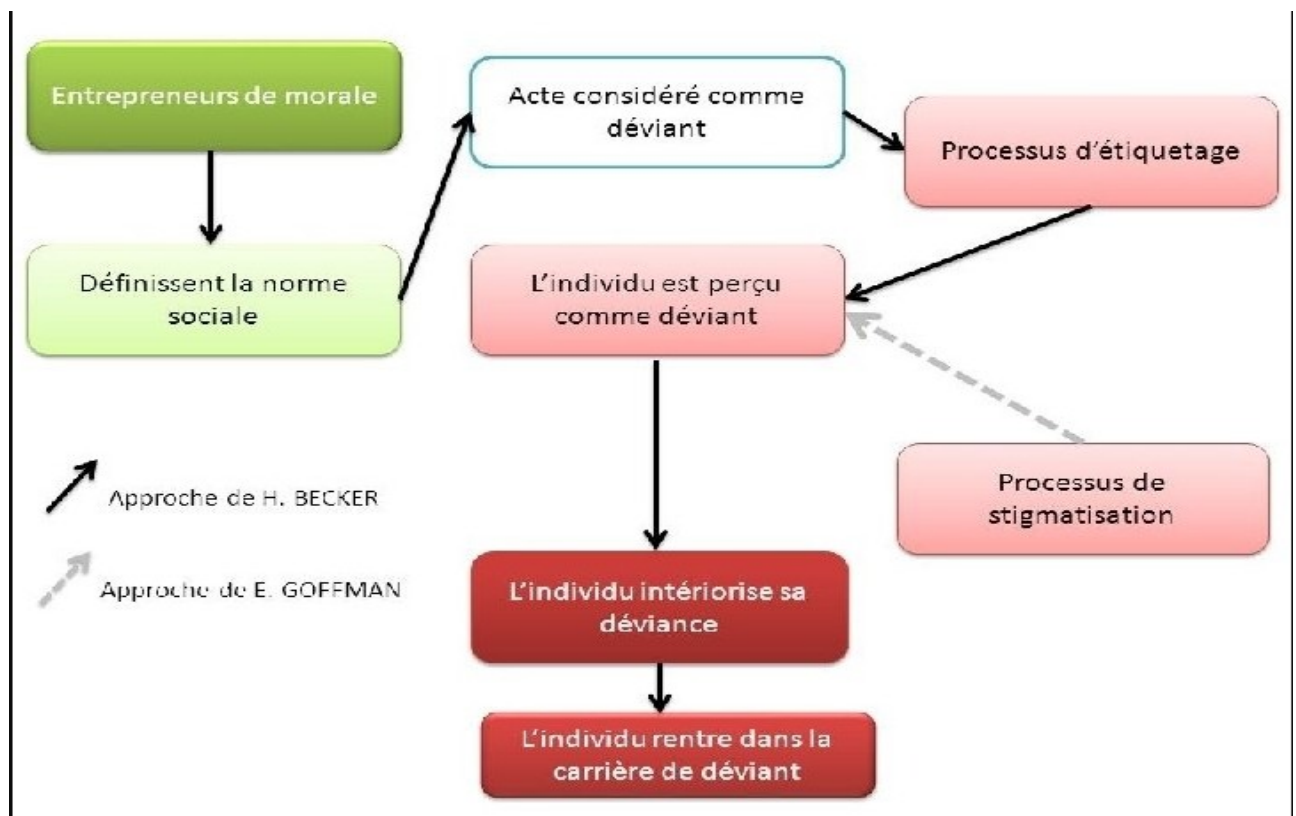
Entrepreneurs de morale

Définissent la norme sociale

Acte considéré comme déviant

Processus d'étiquetage

L'individu est perçu comme déviant

Processus de stigmatisation

L'individu intériorise sa déviance

L'individu rentre dans la carrière de déviant

Approche de H. BECKER

Approche de E. GOFFMAN